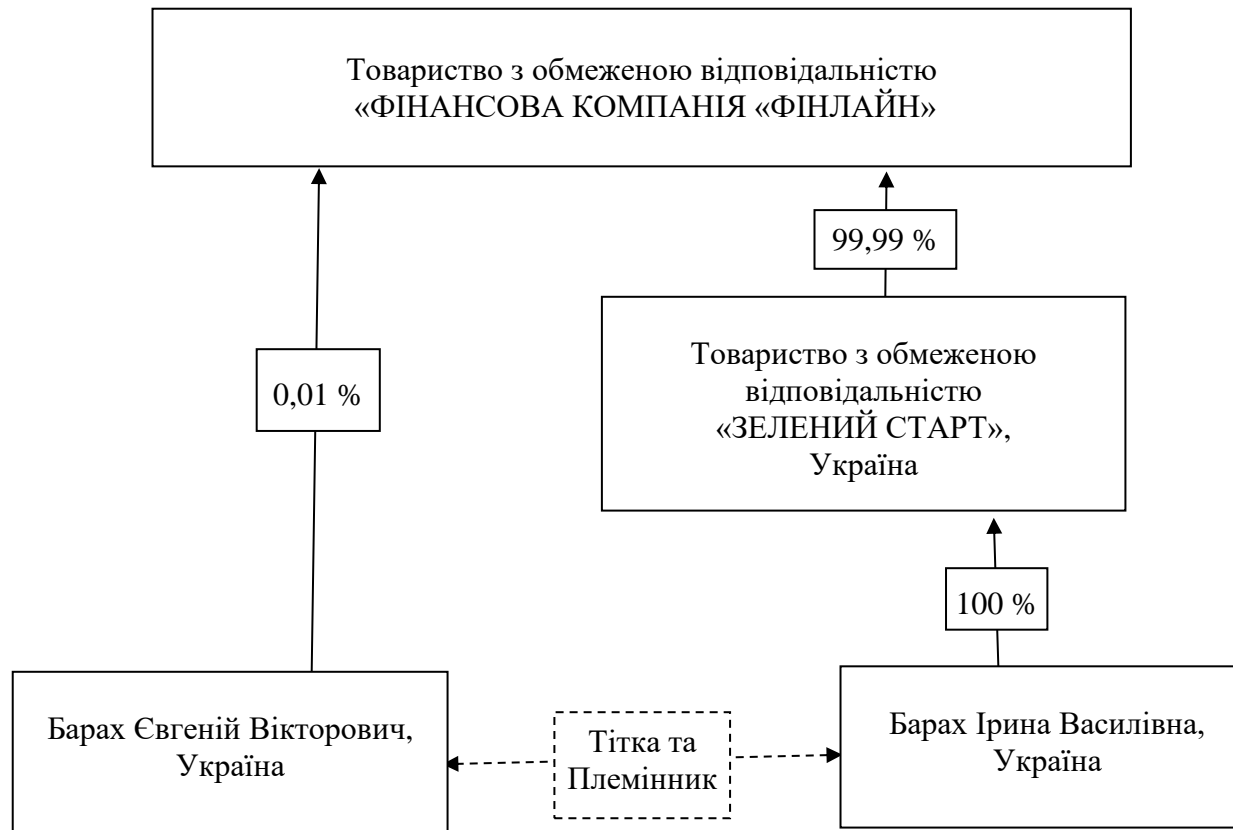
Товариство з обмеженою відповідальністю
«ФІНАНСОВА КОМПАНІЯ «ФІНЛАЙН»

99,99 %

0,01 %

Товариство з обмеженою відповідальністю «ЗЕЛЕНИЙ СТАРТ», Україна

100 %

Барах Євгеній Вікторович, Україна

Тітка та Племінник

Барах Ірина Василівна, Україна